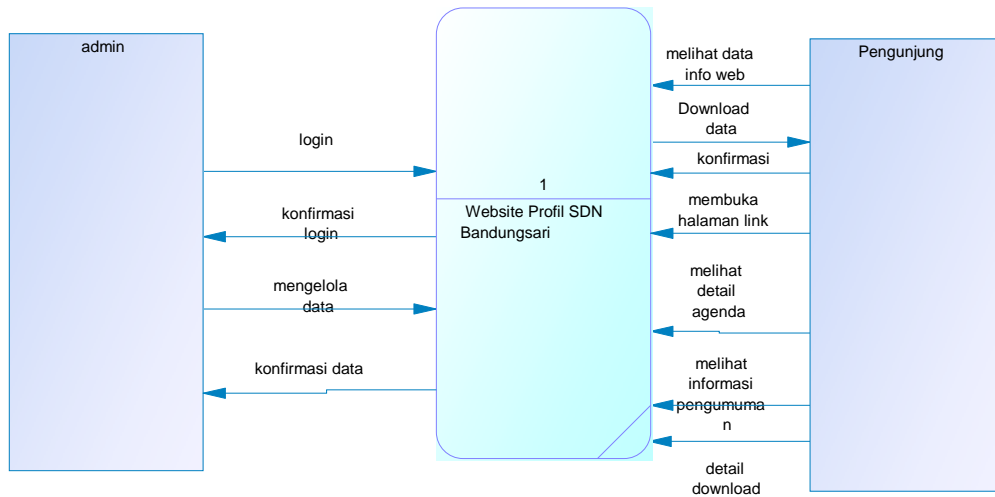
admin

1

Website Profil SDN Bandungsari

Pengunjung

login

konfirmasi login

mengelola data

konfirmasi data

melihat data info web

Download data

konfirmasi

membuka halaman link

melihat detail agenda

melihat informasi pengumuma n

detail download